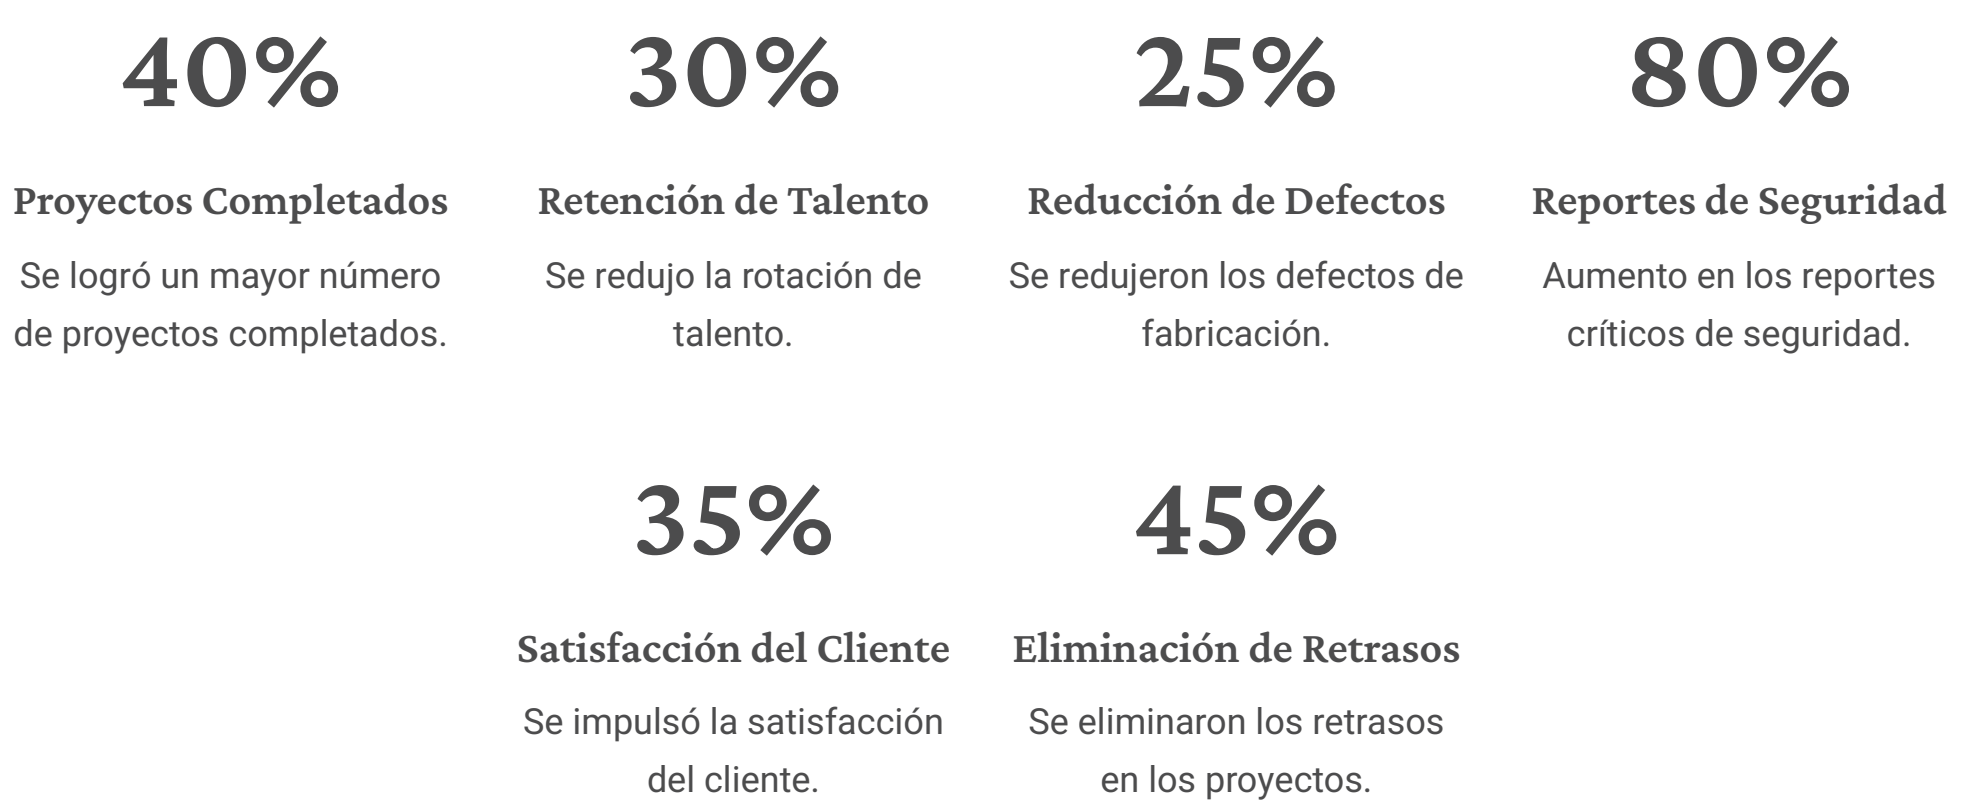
40%

Proyectos Completados

Se logró un mayor número de proyectos completados.

30%

Retención de Talento

Se redujo la rotación de talento.

25%

Reducción de Defectos

Se redujeron los defectos de fabricación.

80%

Reportes de Seguridad

Aumento en los reportes críticos de seguridad.

35%

Satisfacción del Cliente

Se impulsó la satisfacción del cliente.

45%

Eliminación de Retrasos

Se eliminaron los retrasos en los proyectos.